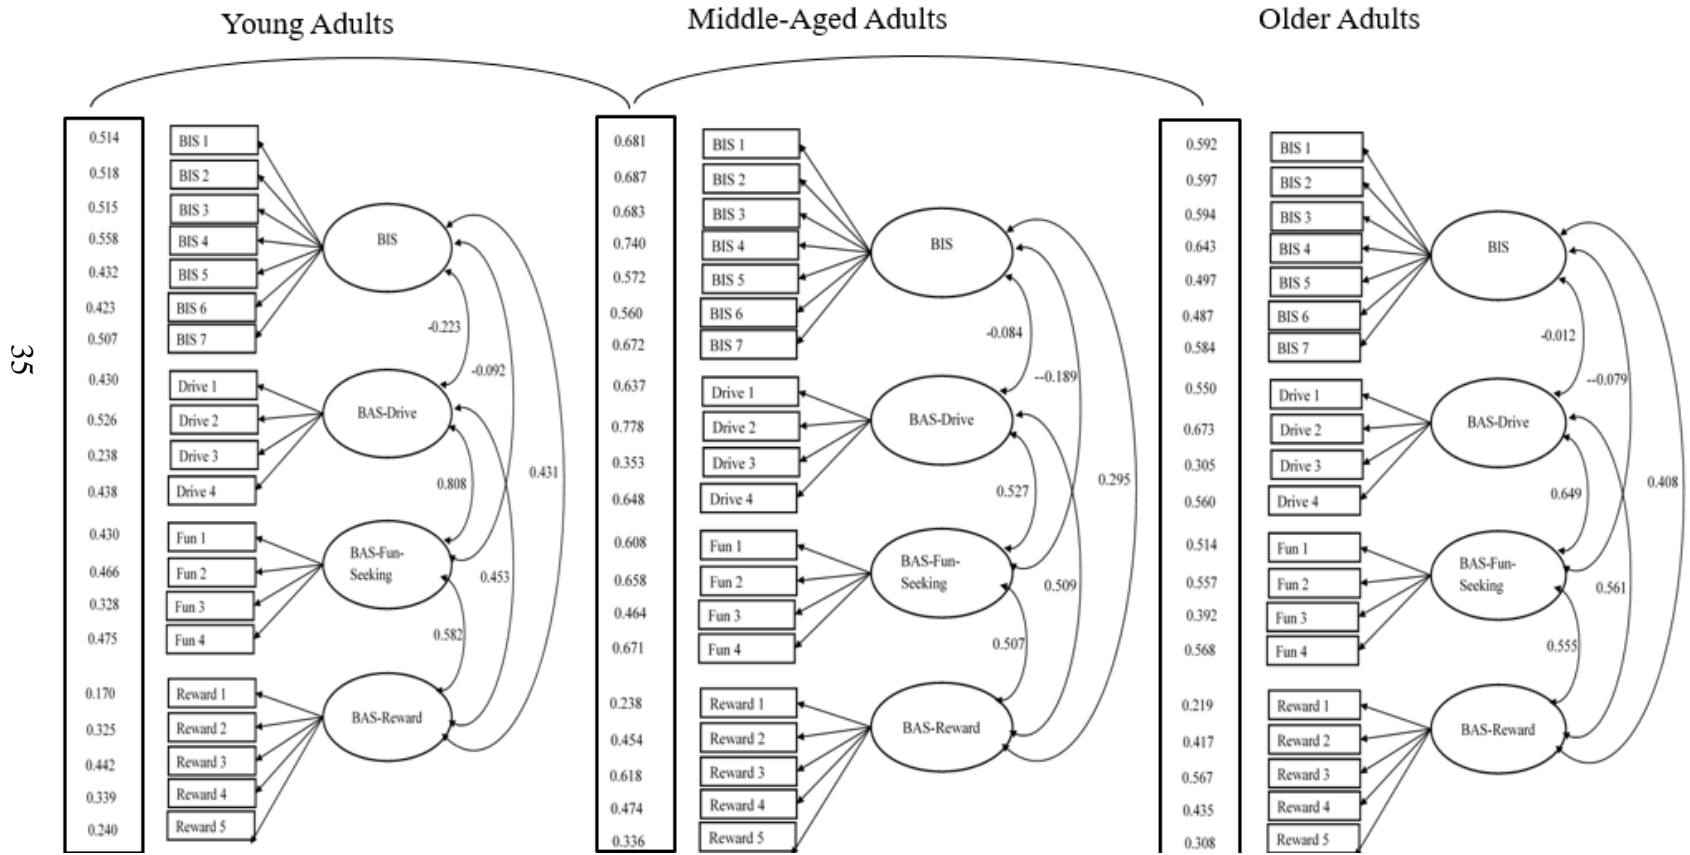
Young Adults

Middle-Aged Adults

Older Adults

35

0.514
0.518
0.515
0.558
0.432
0.423
0.507
0.430
0.526
0.238
0.438
0.430
0.466
0.328
0.475
0.170
0.325
0.442
0.339
0.240

BIS 1
BIS 2
BIS 3
BIS 4
BIS 5
BIS 6
BIS 7
Drive 1
Drive 2
Drive 3
Drive 4
Fun 1
Fun 2
Fun 3
Fun 4
Reward 1
Reward 2
Reward 3
Reward 4
Reward 5

BIS
BAS-Drive
BAS-Fun-Seeking
BAS-Reward

-0.223
-0.092
0.431
0.808
0.453
0.582

0.681
0.687
0.683
0.740
0.572
0.560
0.672
0.637
0.778
0.353
0.648
0.608
0.658
0.464
0.671
0.238
0.454
0.618
0.474
0.336

BIS 1
BIS 2
BIS 3
BIS 4
BIS 5
BIS 6
BIS 7
Drive 1
Drive 2
Drive 3
Drive 4
Fun 1
Fun 2
Fun 3
Fun 4
Reward 1
Reward 2
Reward 3
Reward 4
Reward 5

BIS
BAS-Drive
BAS-Fun-Seeking
BAS-Reward

-0.084
--0.189
0.295
0.527
0.509
0.507

0.592
0.597
0.594
0.643
0.497
0.487
0.584
0.550
0.673
0.305
0.560
0.514
0.557
0.392
0.568
0.219
0.417
0.567
0.435
0.308

BIS 1
BIS 2
BIS 3
BIS 4
BIS 5
BIS 6
BIS 7
Drive 1
Drive 2
Drive 3
Drive 4
Fun 1
Fun 2
Fun 3
Fun 4
Reward 1
Reward 2
Reward 3
Reward 4
Reward 5

BIS
BAS-Drive
BAS-Fun-Seeking
BAS-Reward

-0.012
--0.079
0.408
0.649
0.561
0.555